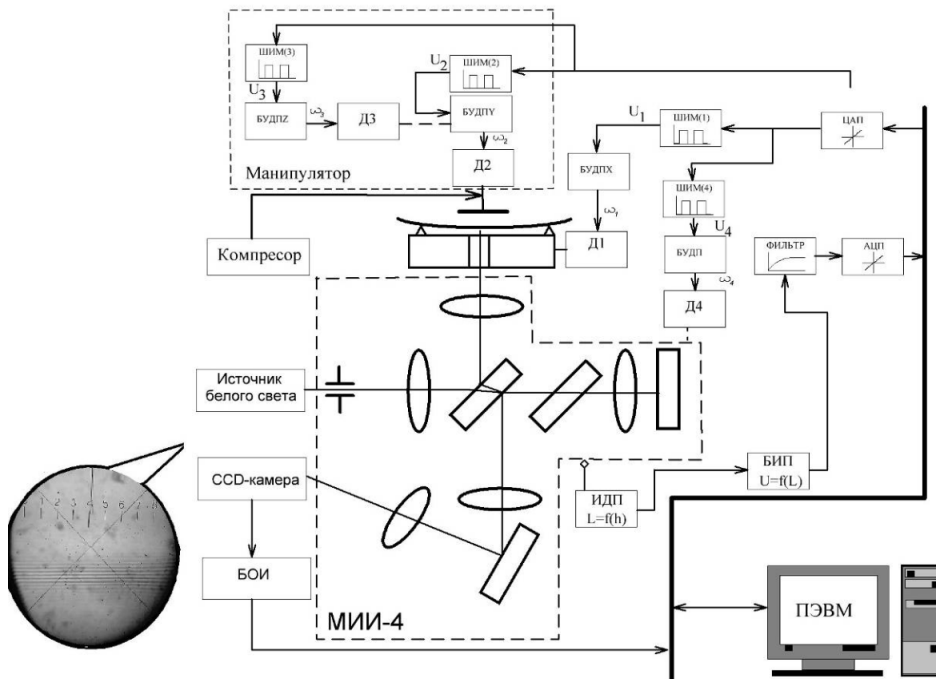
ШИМ(3)
$U_3$
БУДПZ
$\omega_3$
Д3
$U_2$
ШИМ(2)
БУДПY
$\omega_2$
Д2
Манипулятор
$U_1$
ШИМ(1)
ЦАП
БУДПХ
$\omega_1$
ШИМ(4)
$U_4$
Компресор
Д1
БУДП
$\omega_4$
ФИЛЬТР
АЦП
Д4
Источник белого света
CCD-камера
ИДП
L=f(h)
БИП
U=f(L)
БОИ
МИИ-4
ПЭВМ
1 2 3 4 5 6 7 8